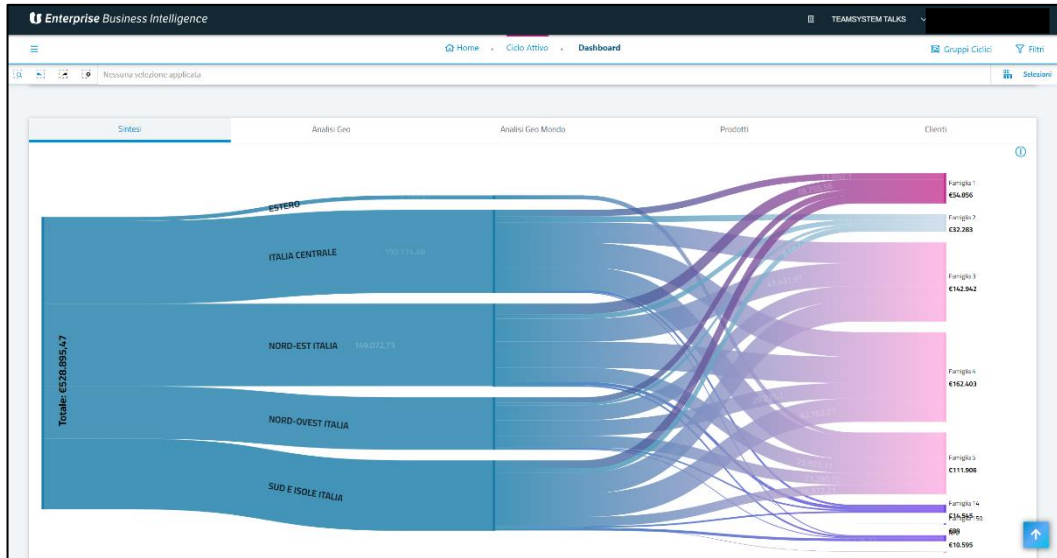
Enterprise Business Intelligence

TEAMSYSTEM TALKS

Home › Ciclo Attivo › Dashboard

Gruppi Ciclici

Filtri

Nessuna selezione applicata

Selezioni

| Sintesi | Analisi Geo | Analisi Geo Mondo | Prodotti | Clienti |
|---|---|---|---|---|

Totale: €528.895,47

ESTERO

ITALIA CENTRALE

110.114,58

NORD-EST ITALIA

149.072,73

NORD-OVEST ITALIA

SUD E ISOLE ITALIA

Famiglia 1
€54.856

Famiglia 2
€32.283

Famiglia 3
€142.942

Famiglia 4
€162.403

Famiglia 5
€111.906

Famiglia 14
€14.565

Famiglia 50
€88

€10.595